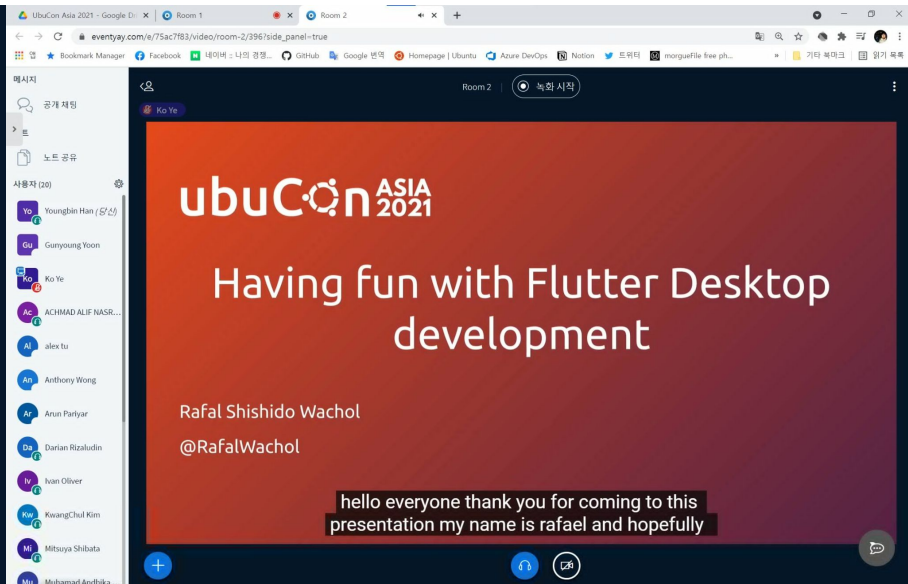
UbuCon Asia 2021 - Google D ✕ | Room 1 ✕ | Room 2 ✕ | +

eventyay.com/e/75ac7f83/video/room-2/396?side_panel=true

앱 Bookmark Manager Facebook 네이버 : 나의 경쟁... GitHub Google 번역 Homepage | Ubuntu Azure DevOps Notion 트위터 morgueFile free ph... » 기타 북마크 읽기 목록

메시지

공개 채팅

노트 공유

사용자 (20)

Yo Youngbin Han (당신)

Gu Gunyoung Yoon

Ko Ko Ye

Ac ACHMAD ALIF NASR...

Al alex tu

An Anthony Wong

Ar Arun Pariyar

Da Darian Rizaludin

Iv Ivan Oliver

Kw KwangChul Kim

Mi Mitsuya Shibata

Mu Muhamad Andhika

Room 2 녹화 시작

Ko Ye

ubuCon ASIA 2021

Having fun with Flutter Desktop development

Rafal Shishido Wachol

@RafalWachol

hello everyone thank you for coming to this presentation my name is rafael and hopefully